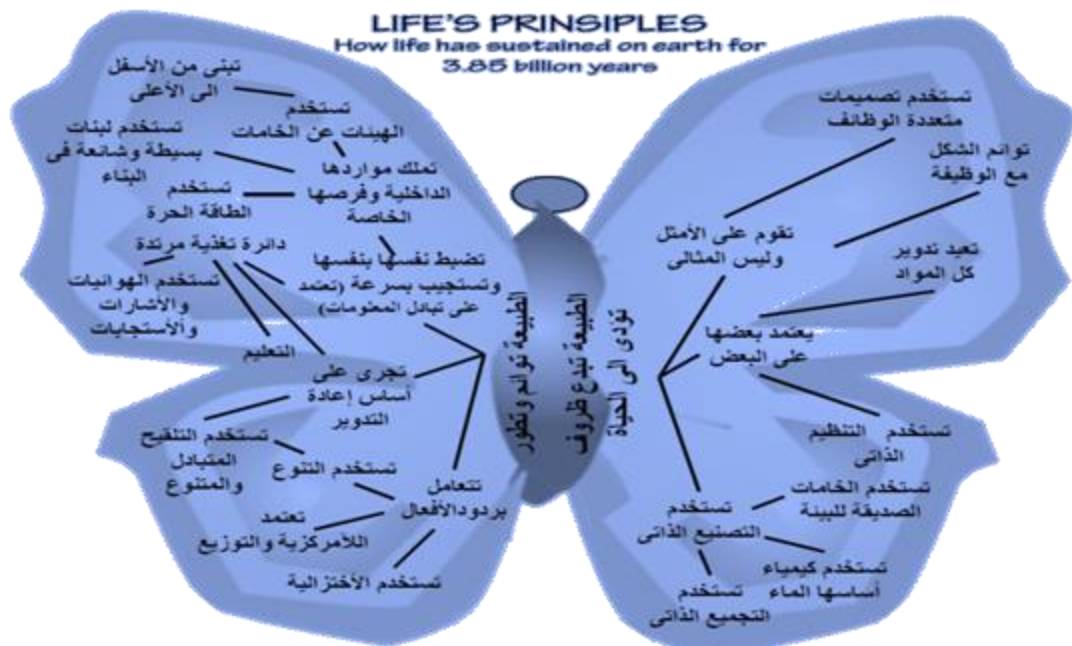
LIFE'S PRINSIPLES
How life has sustained on earth for 3.85 billion years

تبنى من الأسفل الى الأعلى

تستخدم الهيئات عن الخامات

تستخدم لبنات بسيطة وشائعة فى البناء

تملك مواردها الداخلية وفرصها الخاصة

تستخدم الطاقة الحرة

دائرة تغذية مرتدة

تضبط نفسها بنفسها وتستجيب بسرعة (تعتمد على تبادل المعلومات)

تستخدم الهوائيات والاشارات والأستجابات

التعليم

تجرى على أساس إعادة التدوير

تستخدم التلقيح المتبادل والمتنوع

تستخدم التنوع

تتعامل بردودالأفعال

تعتمد اللامركزية والتوزيع

تستخدم الأختزالية

الطبيعة تولدم وتطور

الطبيعة تبدع ظروف تؤدى الى الحياة

تستخدم تصميمات متعددة الوظائف

توائم الشكل مع الوظيفة

تقوم على الأمثل وليس المثالى

تعيد تدوير كل المواد

يعتمد بعضها على البعض

تستخدم التنظيم الذاتى

تستخدم الخامات الصديقة للبيئة

تستخدم التصنيع الذاتى

تستخدم كيمياء أساسها الماء

تستخدم التجميع الذاتى